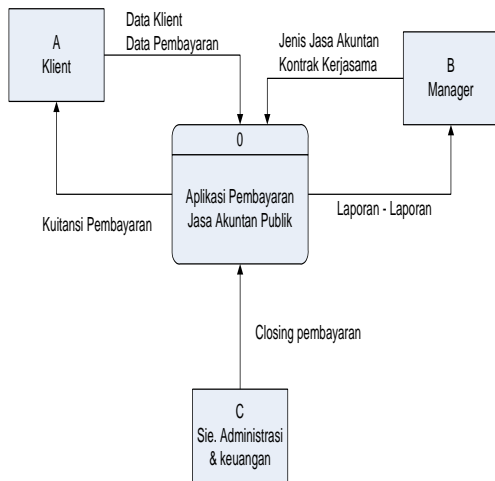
A
Klient

Data Klient
Data Pembayaran

Jenis Jasa Akuntan
Kontrak Kerjasama

B
Manager

0

Aplikasi Pembayaran
Jasa Akuntan Publik

Kuitansi Pembayaran

Laporan - Laporan

Closing pembayaran

C
Sie. Administrasi
& keuangan